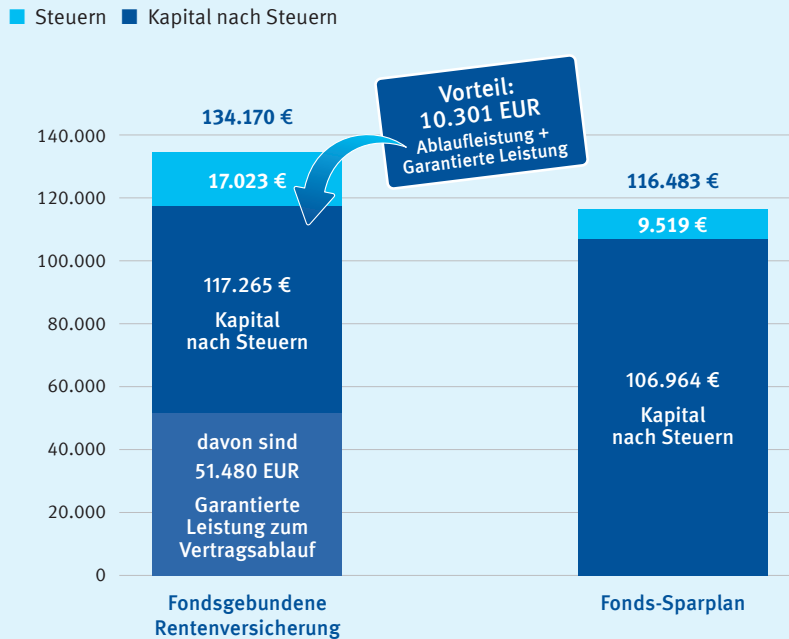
Steuern Kapital nach Steuern

Vorteil:
10.301 EUR
Ablaufleistung +
Garantierte Leistung

134.170 €

17.023 €

117.265 €
Kapital
nach Steuern

davon sind
51.480 EUR
Garantierte
Leistung zum
Vertragsablauf

116.483 €

9.519 €

106.964 €
Kapital
nach Steuern

140.000
120.000
100.000
80.000
60.000
40.000
20.000
0

Fondsgebundene
Rentenversicherung

Fonds-Sparplan